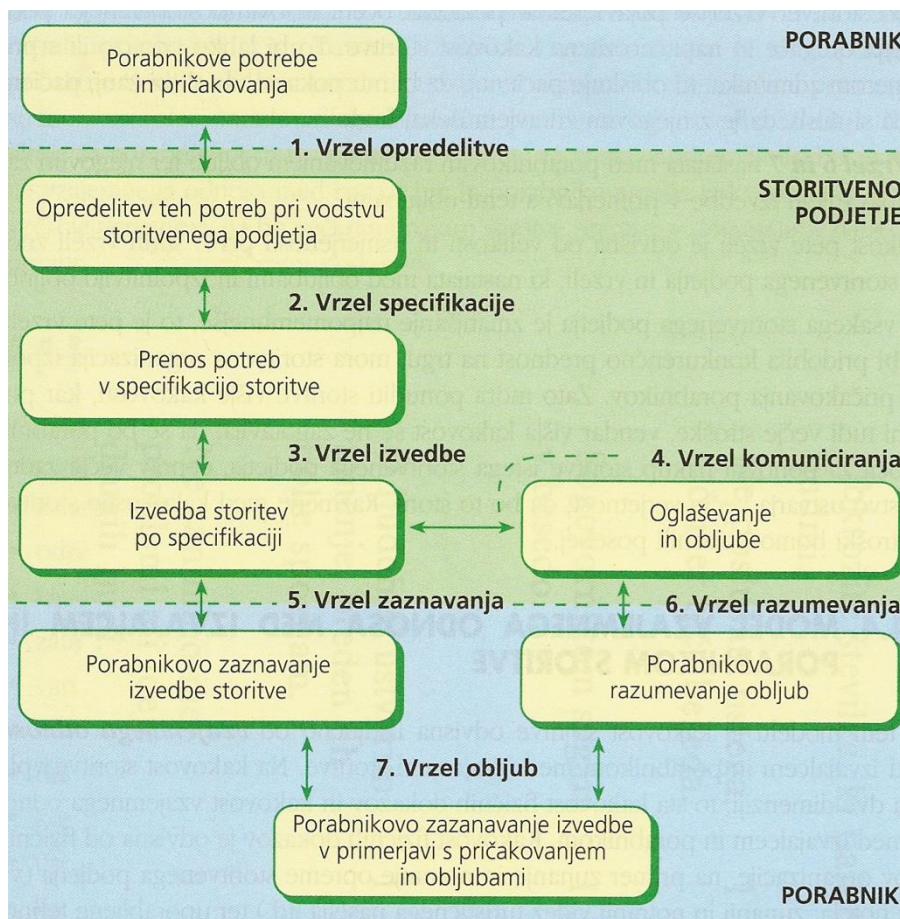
PORABNIK

Porabnikove potrebe in pričakovanja

1. Vrzel opredelitve

STORITVENO PODJETJE

Opredelitev teh potreb pri vodstvu storitvenega podjetja

2. Vrzel specifikacije

Prenos potreb v specifikacijo storitve

3. Vrzel izvedbe

4. Vrzel komuniciranja

Izvedba storitev po specifikaciji

Oglaševanje in obljube

5. Vrzel zaznavanja

6. Vrzel razumevanja

Porabnikovo zaznavanje izvedbe storitve

Porabnikovo razumevanje obljub

7. Vrzel obljub

Porabnikovo zazanavanje izvedbe v primerjavi s pričakovanjem in obljubami

PORABNIK